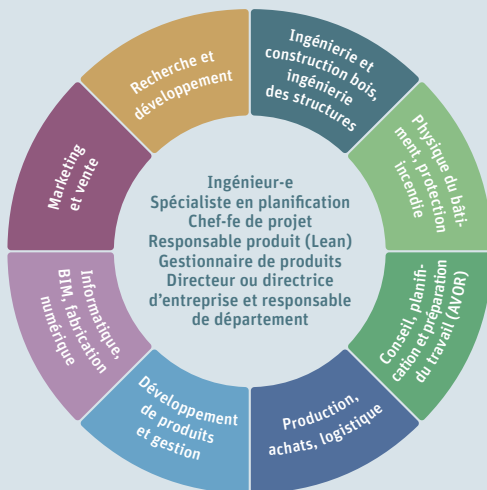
Recherche et développement

Ingénierie et construction bois, ingénierie des structures

Physique du bâtiment, protection incendie

Conseil, planification et préparation du travail (AVOR)

Production, achats, logistique

Développement de produits et gestion

Informatique, BIM, fabrication numérique

Marketing et vente

Ingénieur-e
Spécialiste en planification
Chef-fe de projet
Responsable produit (Lean)
Gestionnaire de produits
Directeur ou directrice d'entreprise et responsable de département